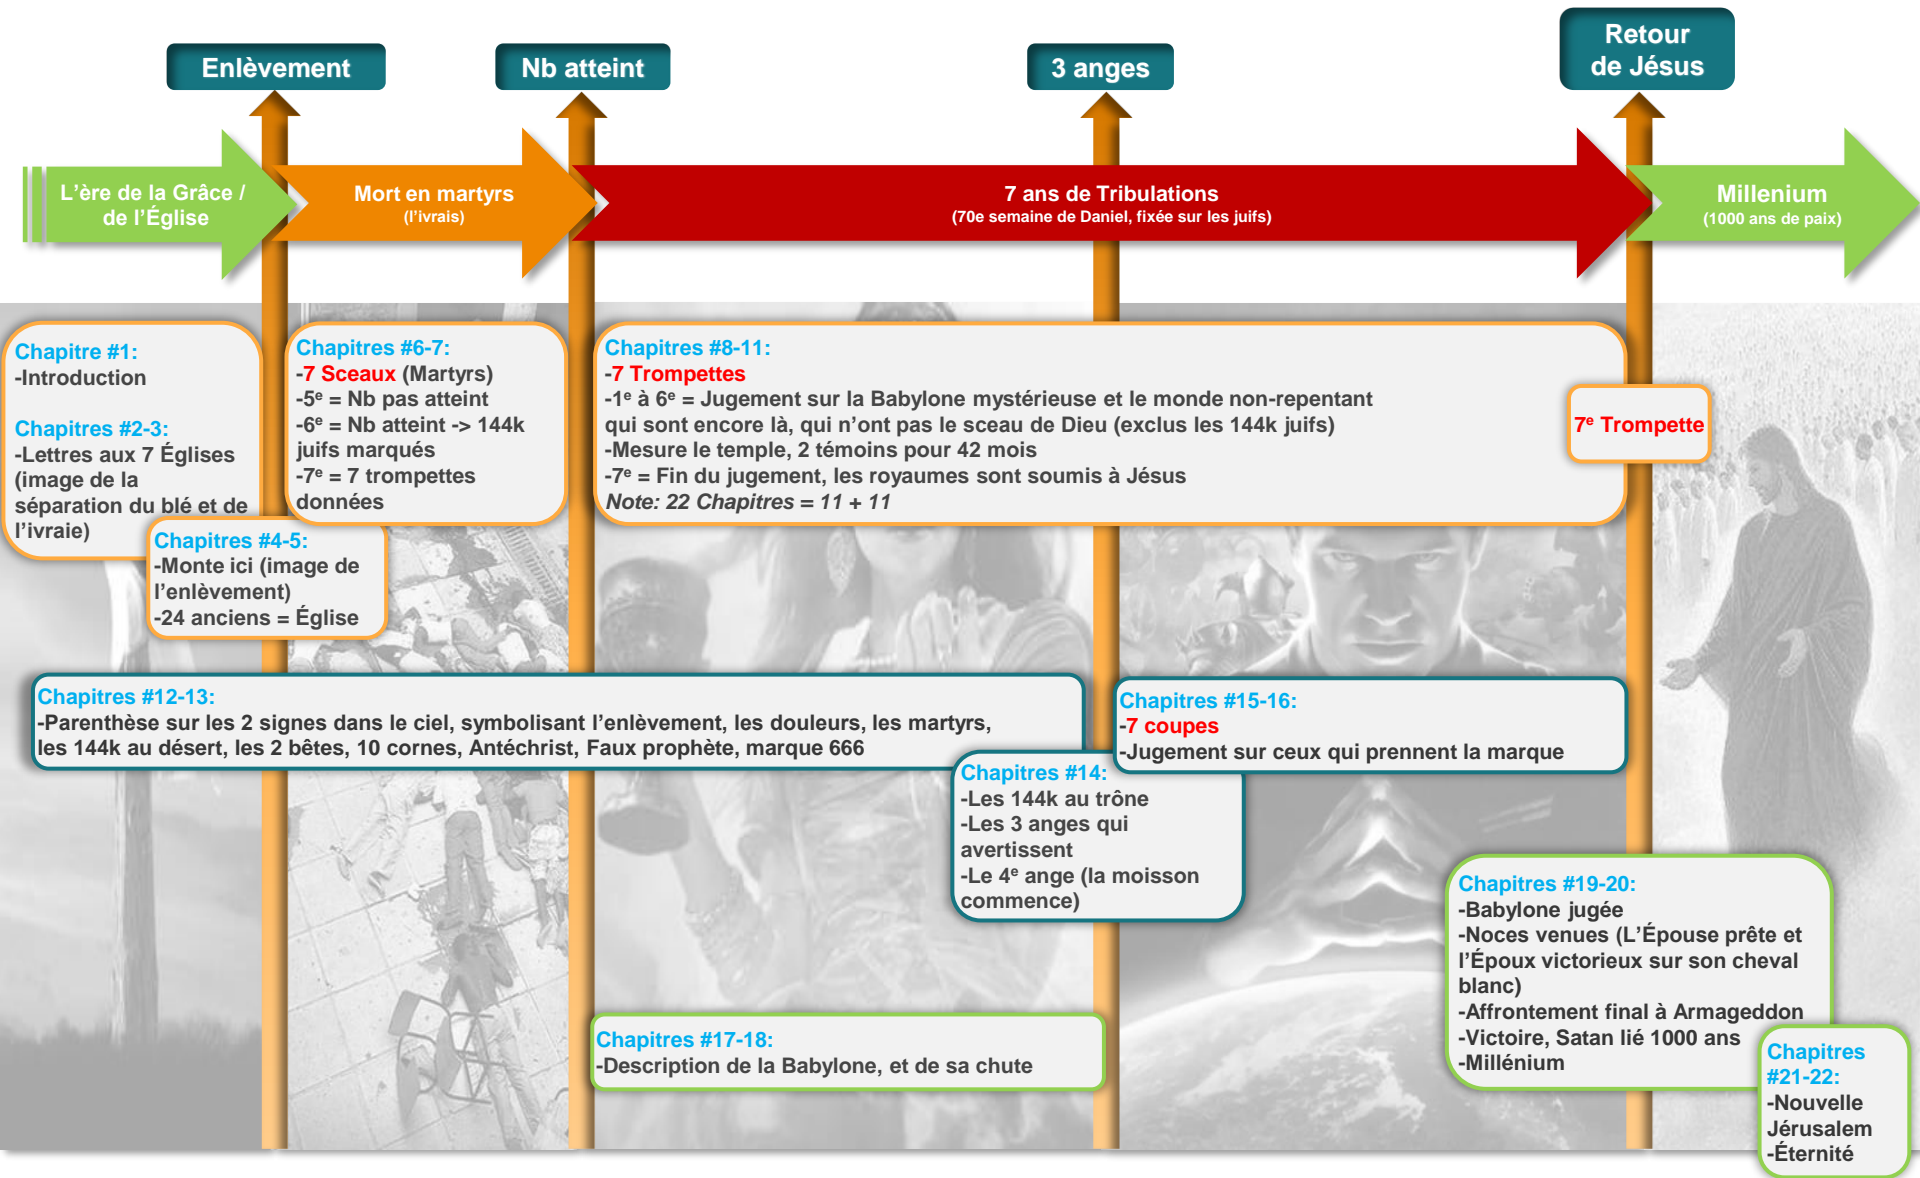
Enlèvement

Nb atteint

3 anges

Retour de Jésus

L'ère de la Grâce / de l'Église

Mort en martyrs
(l'ivrais)

7 ans de Tribulations
(70e semaine de Daniel, fixée sur les juifs)

Millenium
(1000 ans de paix)

Chapitre #1:
-Introduction

Chapitres #2-3:
-Lettres aux 7 Églises (image de la séparation du blé et de l'ivraie)

Chapitres #6-7:
-7 Sceaux (Martyrs)
-5$^e$ = Nb pas atteint
-6$^e$ = Nb atteint -> 144k juifs marqués
-7$^e$ = 7 trompettes données

Chapitres #8-11:
-7 Trompettes
-1$^e$ à 6$^e$ = Jugement sur la Babylone mystérieuse et le monde non-repentant qui sont encore là, qui n'ont pas le sceau de Dieu (exclus les 144k juifs)
-Mesure le temple, 2 témoins pour 42 mois
-7$^e$ = Fin du jugement, les royaumes sont soumis à Jésus
Note: 22 Chapitres = 11 + 11

7$^e$ Trompette

Chapitres #4-5:
-Monte ici (image de l'enlèvement)
-24 anciens = Église

Chapitres #12-13:
-Parenthèse sur les 2 signes dans le ciel, symbolisant l'enlèvement, les douleurs, les martyrs, les 144k au désert, les 2 bêtes, 10 cornes, Antéchrist, Faux prophète, marque 666

Chapitres #15-16:
-7 coupes
-Jugement sur ceux qui prennent la marque

Chapitres #14:
-Les 144k au trône
-Les 3 anges qui avertissent
-Le 4$^e$ ange (la moisson commence)

Chapitres #19-20:
-Babylone jugée
-Noces venues (L'Épouse prête et l'Époux victorieux sur son cheval blanc)
-Affrontement final à Armageddon
-Victoire, Satan lié 1000 ans
-Millénium

Chapitres #17-18:
-Description de la Babylone, et de sa chute

Chapitres #21-22:
-Nouvelle Jérusalem
-Éternité